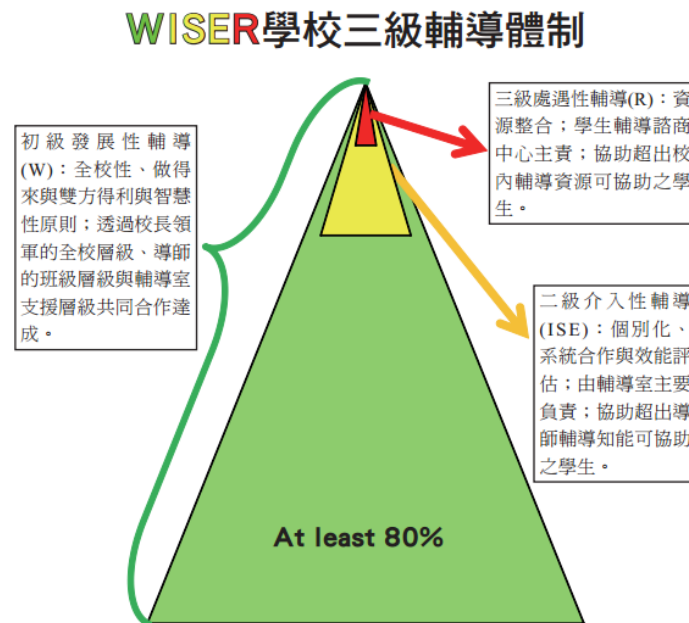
WISER學校三級輔導體制

初級發展性輔導(W)：全校性、做得來與雙方得利與智慧性原則；透過校長領軍的全校層級、導師的班級層級與輔導室支援層級共同合作達成。

三級處遇性輔導(R)：資源整合；學生輔導諮商中心主責；協助超出校內輔導資源可協助之學生。

二級介入性輔導(ISE)：個別化、系統合作與效能評估；由輔導室主要負責；協助超出導師輔導知能可協助之學生。

At least 80%